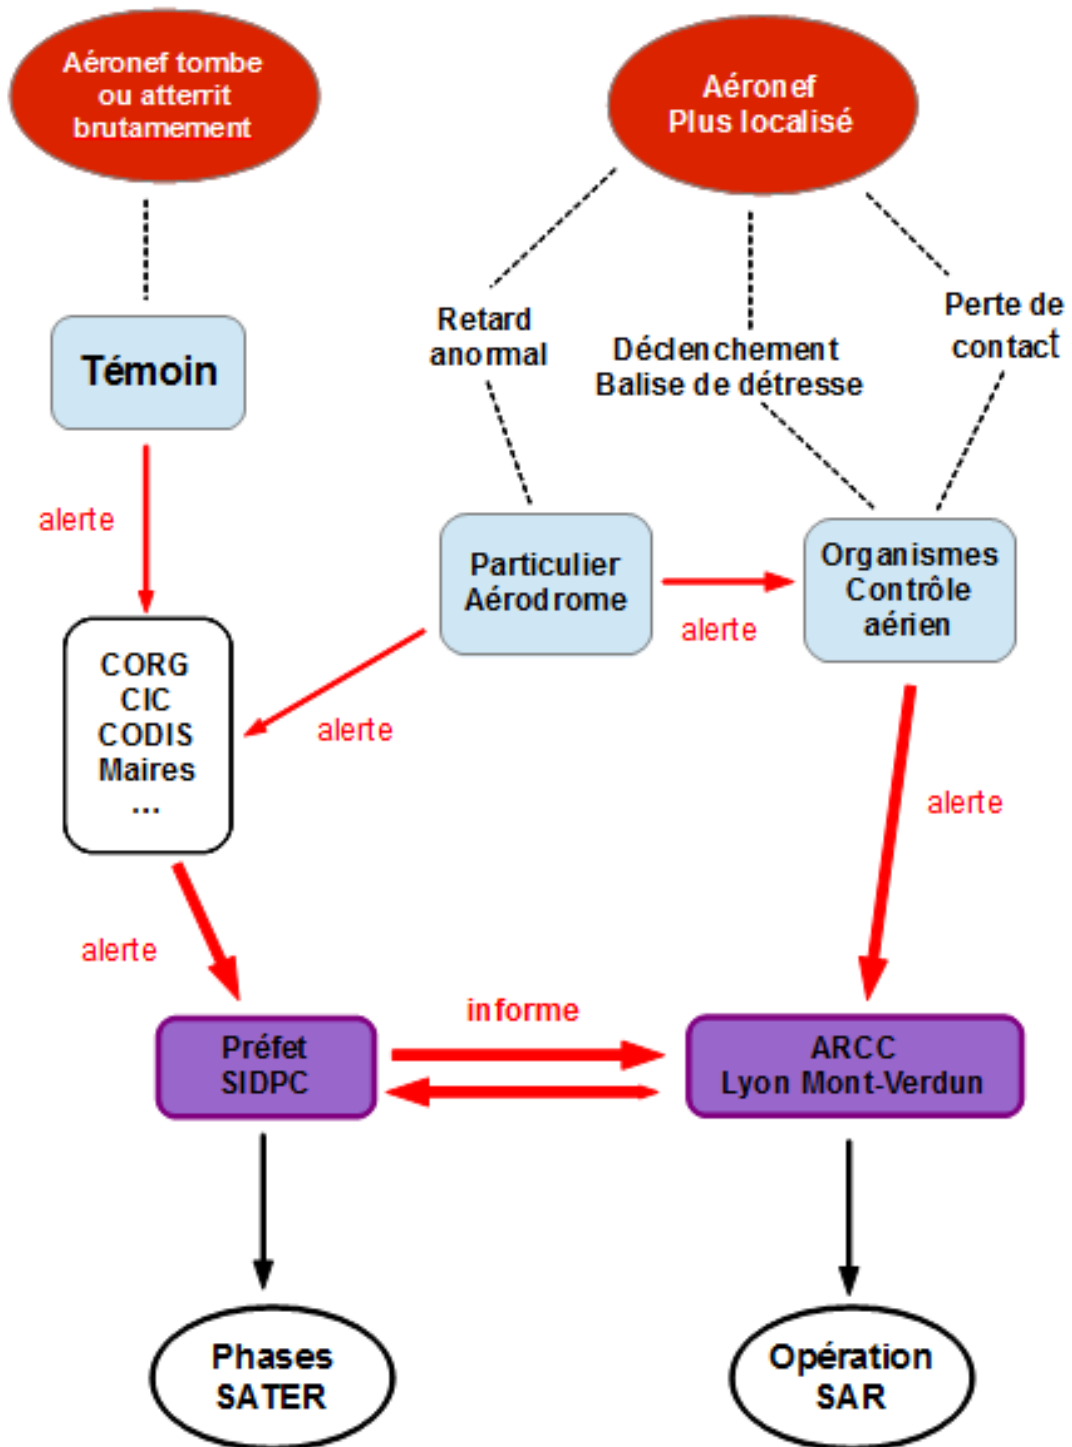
Aéronef tombe ou atterrit brutamement

Aéronef Plus localisé

Retard anormal

Déclenchement Balise de détresse

Perte de contact

Témoin

alerte

Particulier Aérodrome

alerte

Organismes Contrôle aérien

CORG
CIC
CODIS
Maires
...

alerte

alerte

alerte

informe

Préfet SIDPC

ARCC Lyon Mont-Verdun

Phases SATER

Opération SAR